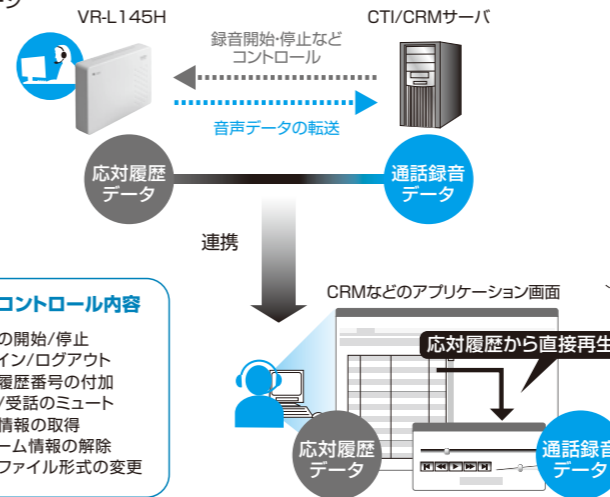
VR-L145H

CTI/CRMサーバ

録音開始・停止など
コントロール

音声データの転送

応対履歴
データ

通話録音
データ

連携

コントロール内容

の開始/停止
イン/ログアウト
履歴番号の付加
/受話のミュート
情報の取得
ーム情報の解除
ファイル形式の変更

CRMなどのアプリケーション画面

応対履歴から直接再生

応対履歴
データ

通話録音
データ